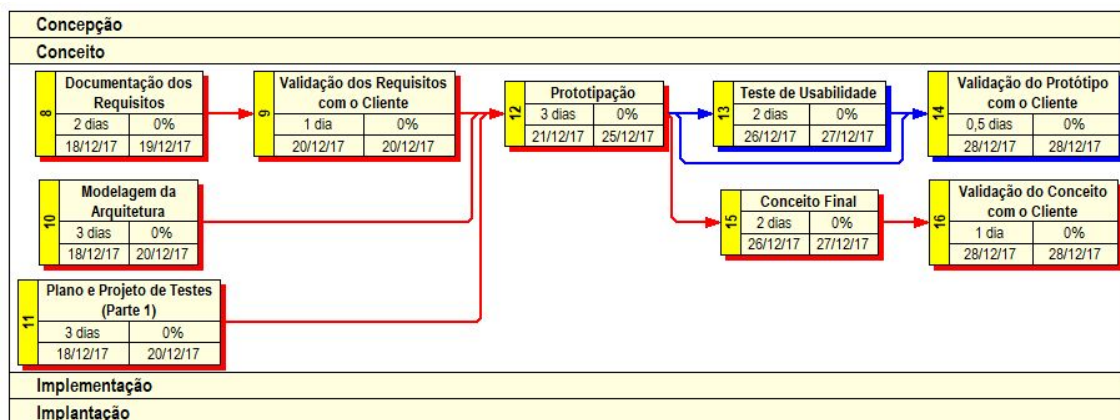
Concepção

Conceito

8
Documentação dos Requisitos
2 dias | 0%
18/12/17 | 19/12/17

9
Validação dos Requisitos com o Cliente
1 dia | 0%
20/12/17 | 20/12/17

12
Prototipação
3 dias | 0%
21/12/17 | 25/12/17

13
Teste de Usabilidade
2 dias | 0%
26/12/17 | 27/12/17

14
Validação do Protótipo com o Cliente
0,5 dias | 0%
28/12/17 | 28/12/17

10
Modelagem da Arquitetura
3 dias | 0%
18/12/17 | 20/12/17

15
Conceito Final
2 dias | 0%
26/12/17 | 27/12/17

16
Validação do Conceito com o Cliente
1 dia | 0%
28/12/17 | 28/12/17

11
Plano e Projeto de Testes (Parte 1)
3 dias | 0%
18/12/17 | 20/12/17

Implementação

Implantação